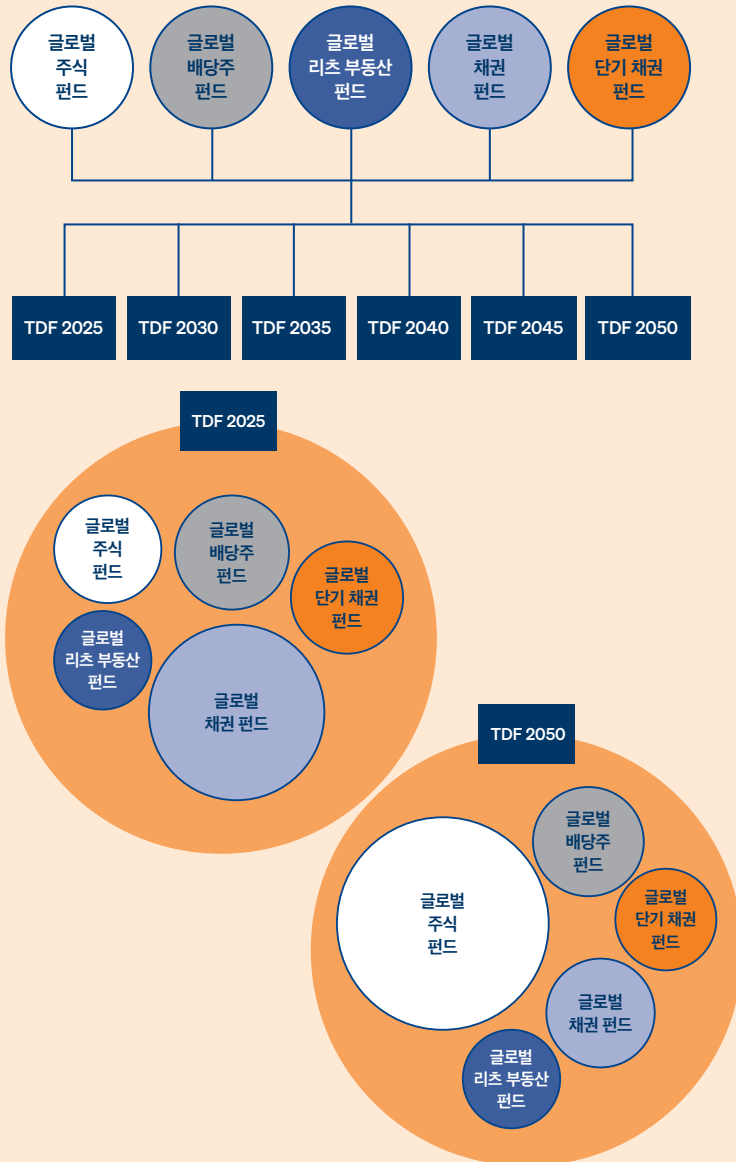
글로벌 주식 펀드

글로벌 배당주 펀드

글로벌 리츠 부동산 펀드

글로벌 채권 펀드

글로벌 단기 채권 펀드

TDF 2025

TDF 2030

TDF 2035

TDF 2040

TDF 2045

TDF 2050

TDF 2025

글로벌 주식 펀드

글로벌 배당주 펀드

글로벌 단기 채권 펀드

글로벌 리츠 부동산 펀드

글로벌 채권 펀드

TDF 2050

글로벌 배당주 펀드

글로벌 주식 펀드

글로벌 단기 채권 펀드

글로벌 채권 펀드

글로벌 리츠 부동산 펀드